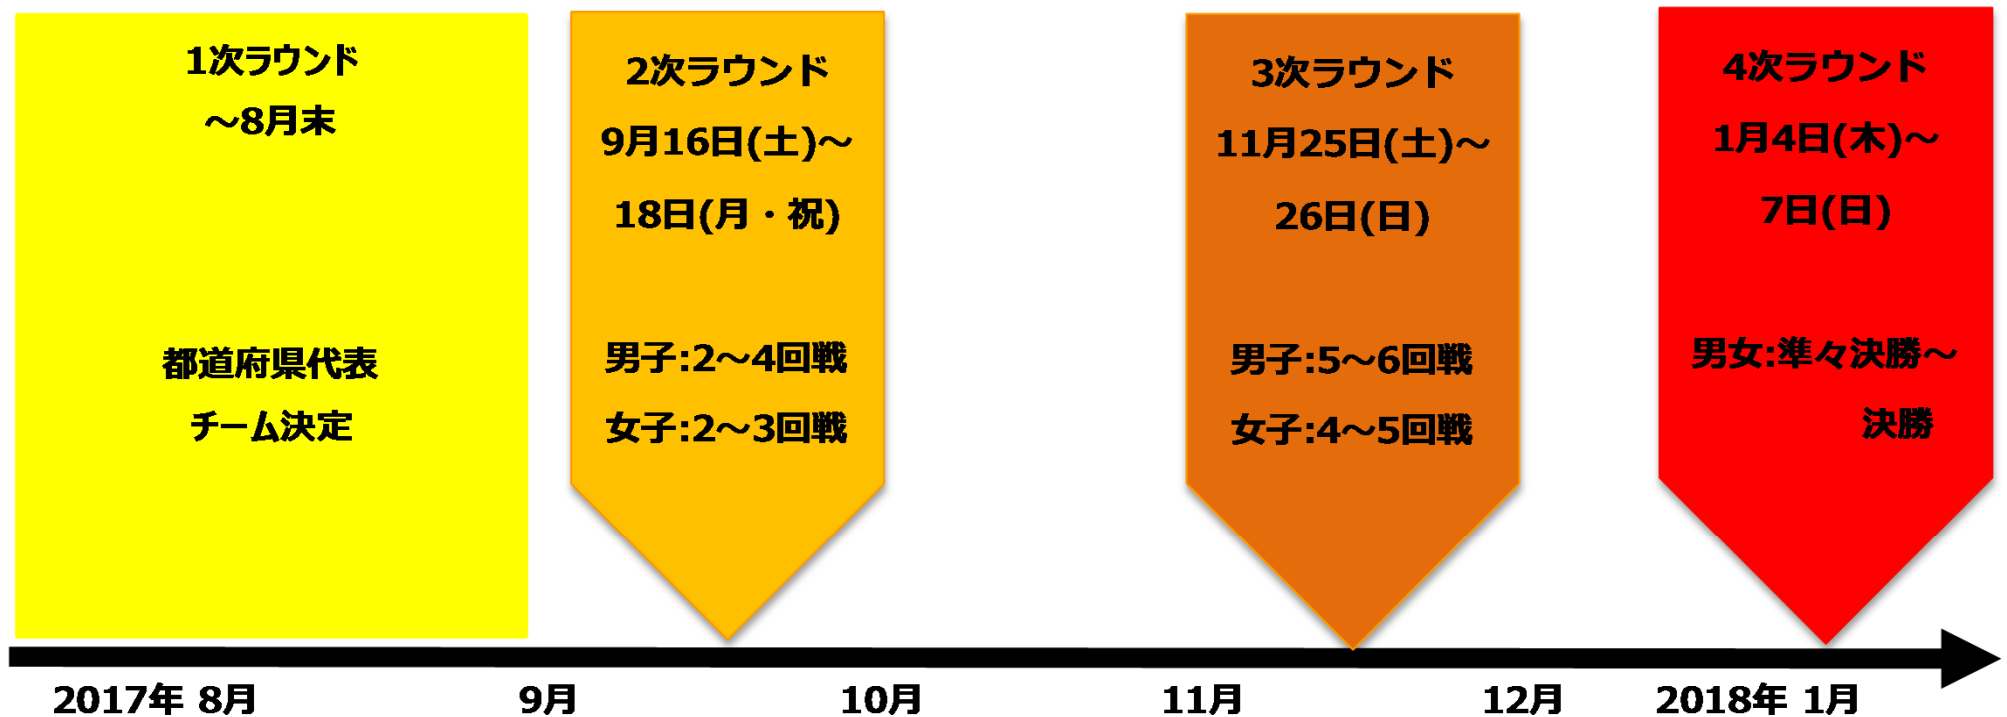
1次ラウンド
～8月末

都道府県代表
チーム決定

2次ラウンド
9月16日(土)～
18日(月・祝)

男子:2～4回戦
女子:2～3回戦

3次ラウンド
11月25日(土)～
26日(日)

男子:5～6回戦
女子:4～5回戦

4次ラウンド
1月4日(木)～
7日(日)

男女:準々決勝～
決勝

2017年 8月
9月
10月
11月
12月
2018年 1月